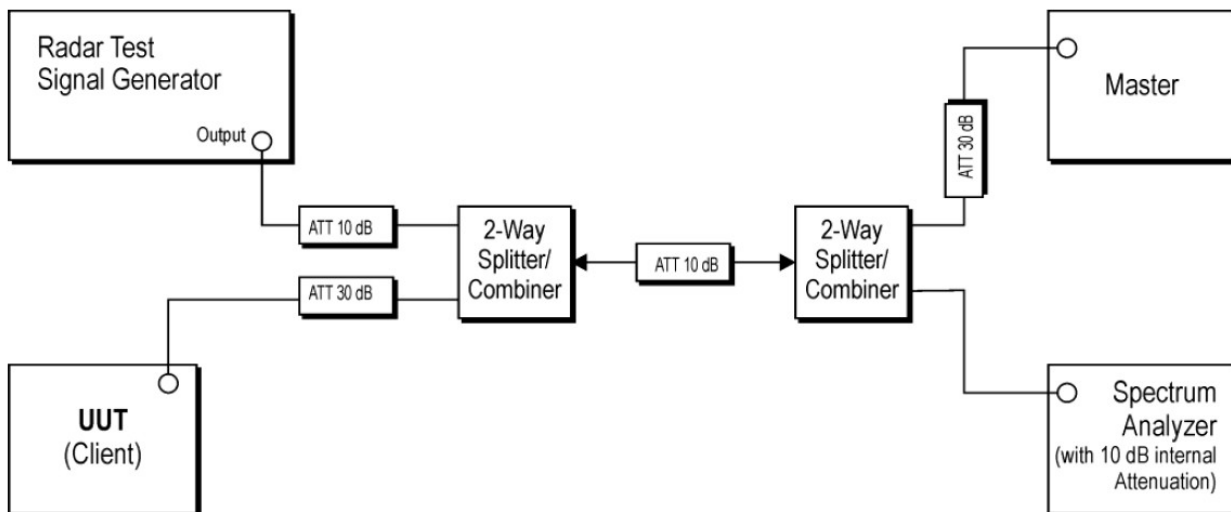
Radar Test Signal Generator

Output

ATT 10 dB

ATT 30 dB

2-Way Splitter/ Combiner

ATT 10 dB

2-Way Splitter/ Combiner

ATT 30 dB

Master

UUT (Client)

Spectrum Analyzer (with 10 dB internal Attenuation)